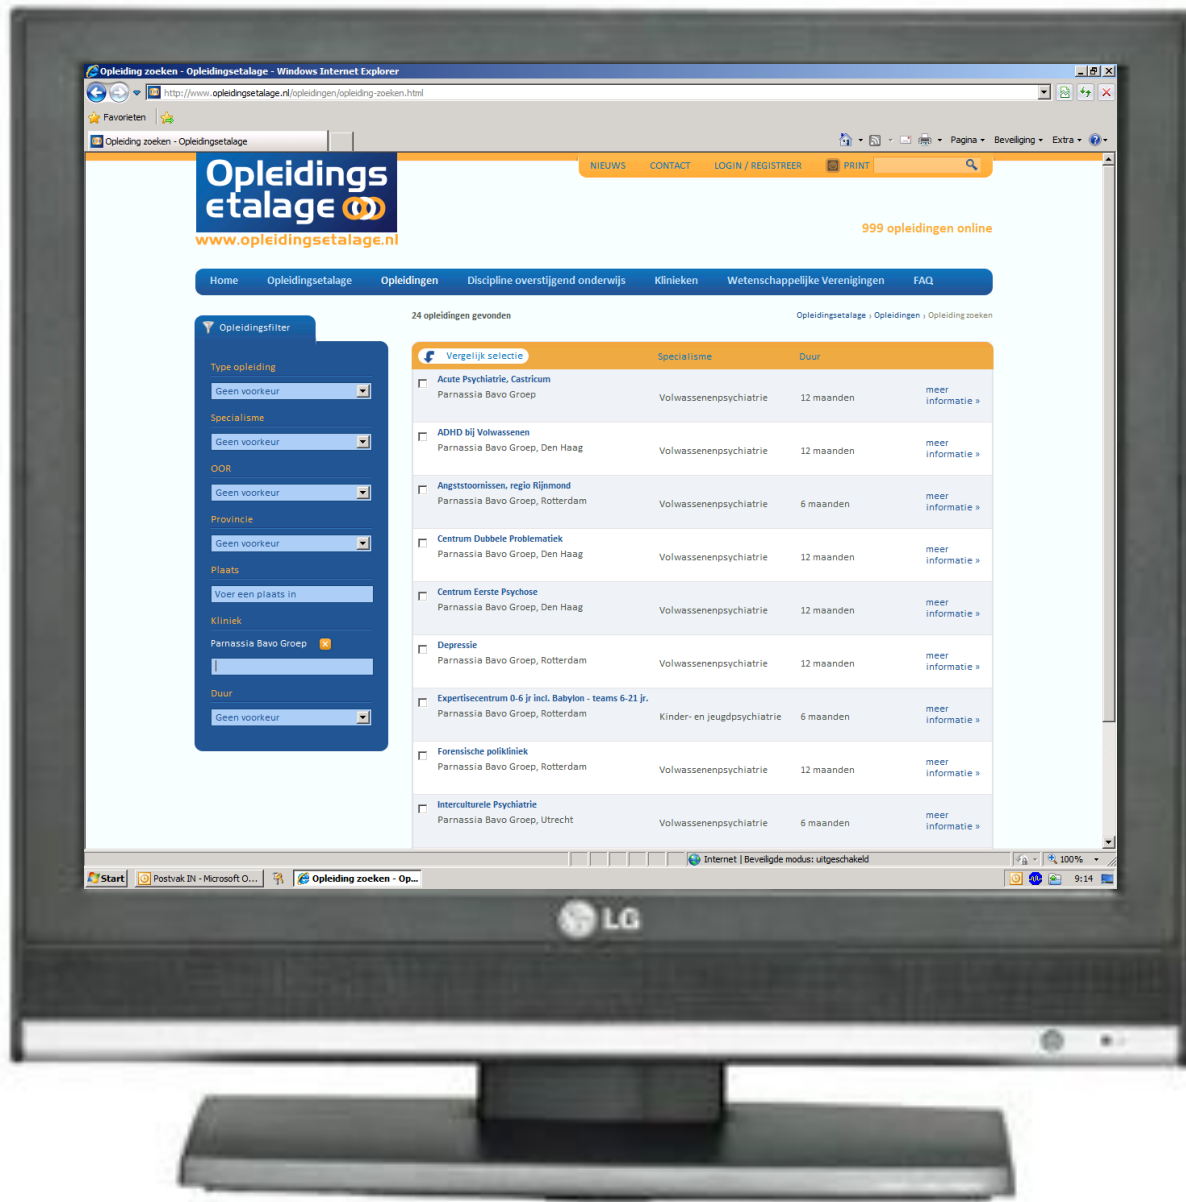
Opleiding zoeken - Opleidingsetalage - Windows Internet Explorer

http://www.opleidingsetalage.nl/opleidingen/opleiding-zoeken.html

Favorieten

Opleiding zoeken - Opleidingsetalage

Pagina ▾ Beveiliging ▾ Extra ▾

NIEUWS CONTACT LOGIN / REGISTREER PRINT

Opleidings etalage
www.opleidingsetalage.nl

999 opleidingen online

Home Opleidingsetalage Opleidingen Discipline overstijgend onderwijs Klinieken Wetenschappelijke Verenigingen FAQ

Opleidingsfilter

Type opleiding
Geen voorkeur
Specialisme
Geen voorkeur
OOR
Geen voorkeur
Provincie
Geen voorkeur
Plaats
Voer een plaats in
Kliniek
Parnassia Bavo Groep
Duur
Geen voorkeur

24 opleidingen gevonden

Opleidingsetalage › Opleidingen › Opleiding zoeken

| Vergelijk selectie | Specialisme | Duur | |
|---|---|---|---|
| Acute Psychiatrie, Castricum<br>Parnassia Bavo Groep | Volwassenenpsychiatrie | 12 maanden | meer informatie » |
| ADHD bij Volwassenen<br>Parnassia Bavo Groep, Den Haag | Volwassenenpsychiatrie | 12 maanden | meer informatie » |
| Angststoornissen, regio Rijnmond<br>Parnassia Bavo Groep, Rotterdam | Volwassenenpsychiatrie | 6 maanden | meer informatie » |
| Centrum Dubbele Problematiek<br>Parnassia Bavo Groep, Den Haag | Volwassenenpsychiatrie | 12 maanden | meer informatie » |
| Centrum Eerste Psychose<br>Parnassia Bavo Groep, Den Haag | Volwassenenpsychiatrie | 12 maanden | meer informatie » |
| Depressie<br>Parnassia Bavo Groep, Rotterdam | Volwassenenpsychiatrie | 12 maanden | meer informatie » |
| Expertisecentrum 0-6 jr incl. Babylon - teams 6-21 jr.<br>Parnassia Bavo Groep, Rotterdam | Kinder- en jeugdpsychiatrie | 6 maanden | meer informatie » |
| Forensische polikliniek<br>Parnassia Bavo Groep, Rotterdam | Volwassenenpsychiatrie | 12 maanden | meer informatie » |
| Interculturele Psychiatrie<br>Parnassia Bavo Groep, Utrecht | Volwassenenpsychiatrie | 6 maanden | meer informatie » |

Internet | Beveiligde modus: uitgeschakeld 100%

Start Postvak IN - Microsoft O... Opleiding zoeken - Op... 9:14

LG